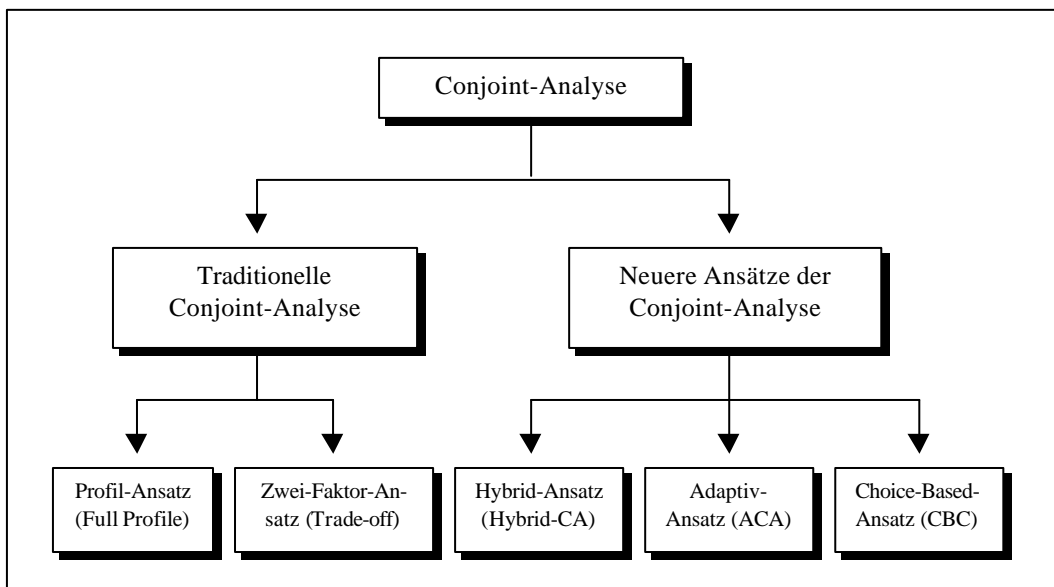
Conjoint-Analyse

Traditionelle Conjoint-Analyse

Neuere Ansätze der Conjoint-Analyse

Profil-Ansatz (Full Profile)

Zwei-Faktor-Ansatz (Trade-off)

Hybrid-Ansatz (Hybrid-CA)

Adaptiv-Ansatz (ACA)

Choice-Based-Ansatz (CBC)